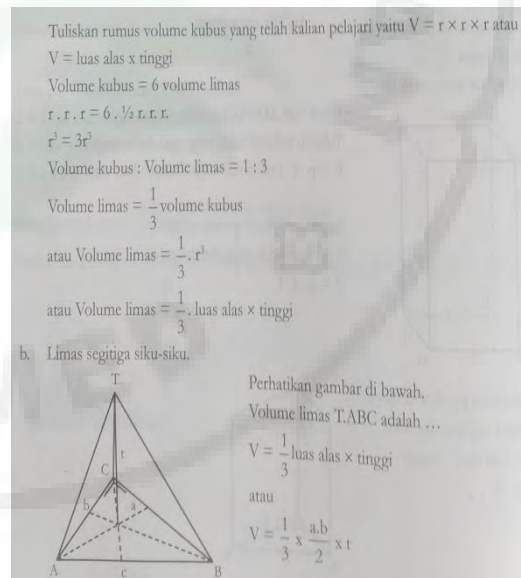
Tuliskan rumus volume kubus yang telah kalian pelajari yaitu V = r × r × r atau

V = luas alas x tinggi

Volume kubus = 6 volume limas

r . r . r = 6 . ½ r. r. r.

$r^3 = 3r^3$

Volume kubus : Volume limas = 1 : 3

Volume limas = $\frac{1}{3}$ volume kubus

atau Volume limas = $\frac{1}{3}$. $r^3$

atau Volume limas = $\frac{1}{3}$. luas alas × tinggi

b. Limas segitiga siku-siku.

T

t

C

b

a

A

c

B

Perhatikan gambar di bawah.

Volume limas T.ABC adalah …

V = $\frac{1}{3}$ luas alas × tinggi

atau

V = $\frac{1}{3}$ x $\frac{a.b}{2}$ x t